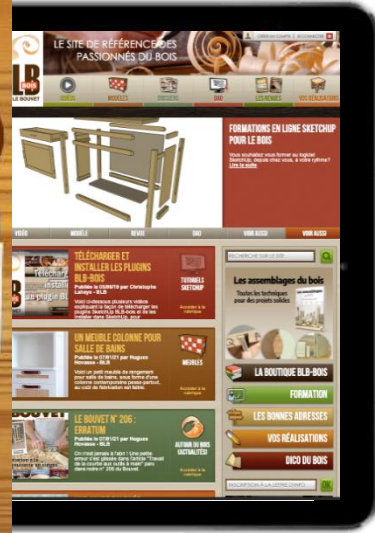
LE SITE DE RÉFÉRENCE DES PASSIONNÉS DU BOIS

LB
LE BOUVET

VIDÉOS
MEUBLES
DOSSIERS
DAO
LES REVUES
VOS RÉALISATIONS

FORMATIONS EN LIGNE SKETCHUP POUR LE BOIS

Vous souhaitez vous former au logiciel SketchUp, depuis chez vous, à votre rythme?
Lire la suite

VIDÉO
MODÈLE
REVUE
DAO
VOIR AUSSI
VOIR AUSSI

TÉLÉCHARGER ET INSTALLER LES PLUGINS BLB-BOIS
Publiée le 05/06/19 par Christophe Lahaye - BLB
Voici ci-dessous plusieurs vidéos expliquant la façon de télécharger les plugins SketchUp BLB-bois et de les installer dans SketchUp, pour...
TUTORIELS SKETCHUP
Accéder à la rubrique

UN MEUBLE COLONNE POUR SALLE DE BAINS
Publiée le 13/01/21 par Hugues Nivasse - BLB
Voici un petit meuble de rangement pour salle de bains, sous forme d'une colonne contemporaine passe-partout, au coût de fabrication est faible.
MEUBLES
Accéder à la rubrique

LE BOUVET N° 206 : ERRATUM
Publiée le 07/01/21 par Hugues Nivasse - BLB
On n'est jamais à l'abri ! Une petite erreur s'est glissée dans l'article "Travail de la courbe aux outils à main" paru dans notre n° 206 du Bouvet.
AUTOUR DU BOIS (ACTUALITÉS)
Accéder à la rubrique

RECHERCHE SUR LE SITE

Les assemblages du bois
Toutes les techniques pour des projets solides

LA BOUTIQUE BLB-BOIS
FORMATION
LES BONNES ADRESSES
VOS RÉALISATIONS
DICO DU BOIS

INSCRIPTION À LA LETTRE D'INFO
OK